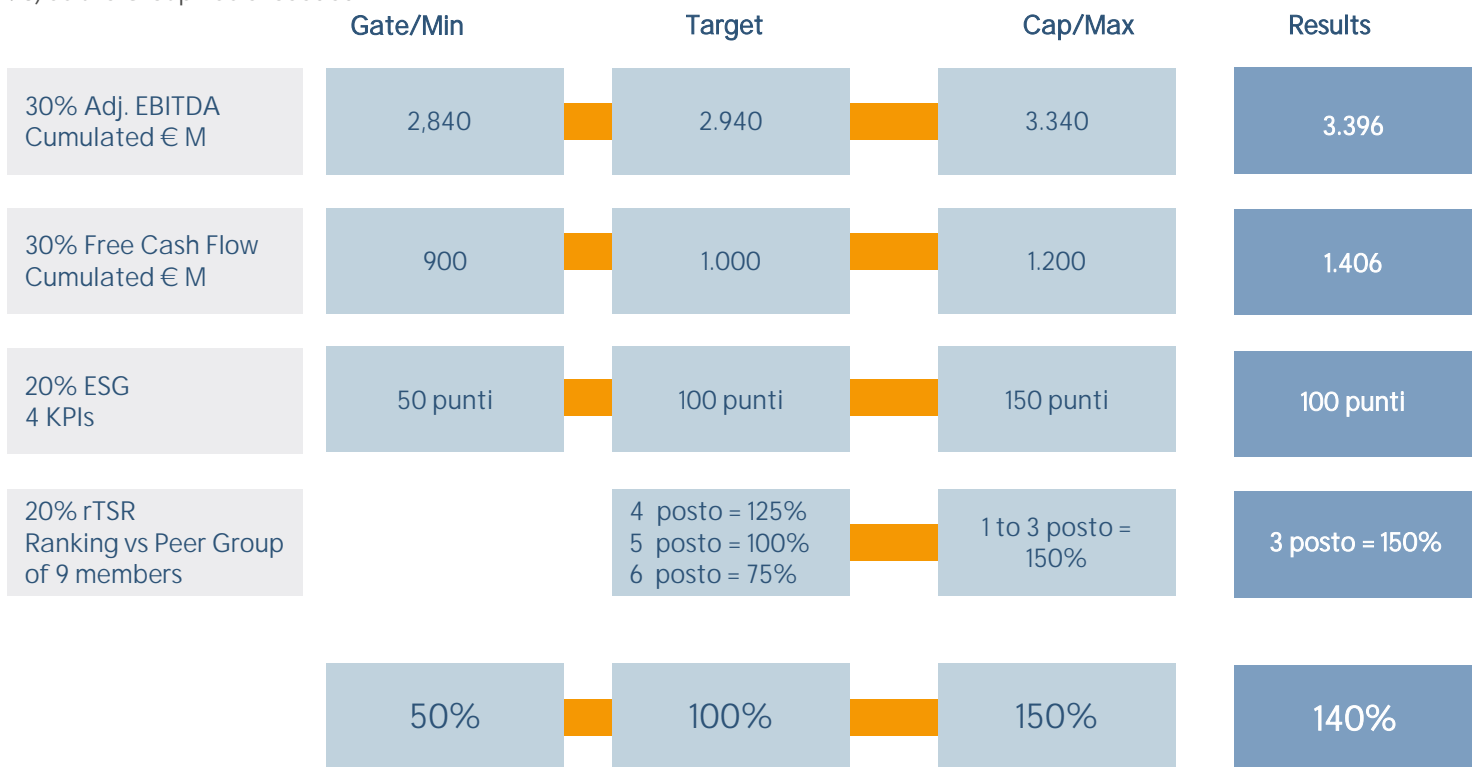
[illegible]

| | Gate/Min | Target | Cap/Max | Results |
|---|---|---|---|---|
| 30% Adj. EBITDA Cumulated € M | 2,840 | 2.940 | 3.340 | 3.396 |
| 30% Free Cash Flow Cumulated € M | 900 | 1.000 | 1.200 | 1.406 |
| 20% ESG 4 KPIs | 50 punti | 100 punti | 150 punti | 100 punti |
| 20% rTSR Ranking vs Peer Group of 9 members | | 4 posto = 125% 5 posto = 100% 6 posto = 75% | 1 to 3 posto = 150% | 3 posto = 150% |
| | 50% | 100% | 150% | 140% |